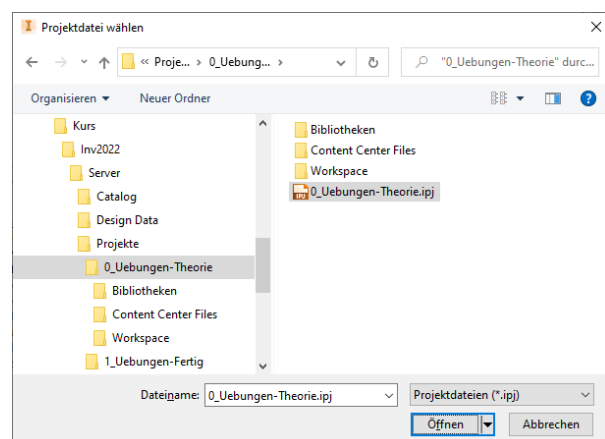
Projektdatei wählen

« Proje... › 0_Uebung... ›

"0_Uebungen-Theorie" durc...

Organisieren ▾ Neuer Ordner

Kurs
Inv2022
Server
Catalog
Design Data
Projekte
0_Uebungen-Theorie
Bibliotheken
Content Center Files
Workspace
1_Uebungen-Fertig

Bibliotheken
Content Center Files
Workspace
IPJ 0_Uebungen-Theorie.ipj

Dateiname: 0_Uebungen-Theorie.ipj
Projektdateien (*.ipj)
Öffnen
Abbrechen